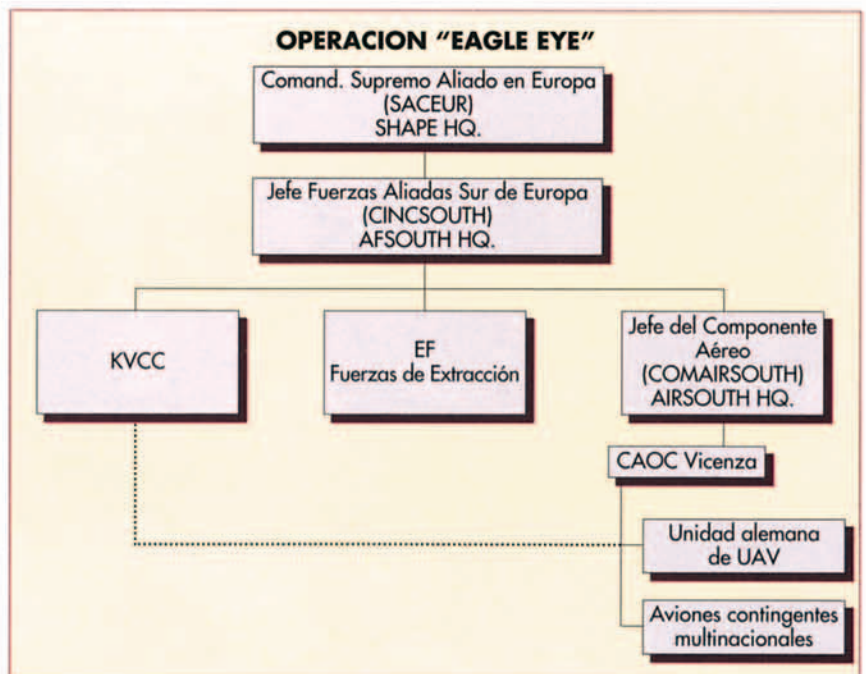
OPERACION "EAGLE EYE"

Comand. Supremo Aliado en Europa
(SACEUR)
SHAPE HQ.

Jefe Fuerzas Aliadas Sur de Europa
(CINCSOUTH)
AFSOUTH HQ.

KVCC

EF
Fuerzas de Extracción

Jefe del Componente Aéreo
(COMAIRSOUTH)
AIRSOUTH HQ.

CAOC Vicenza

Unidad alemana de UAV

Aviones contingentes multinacionales